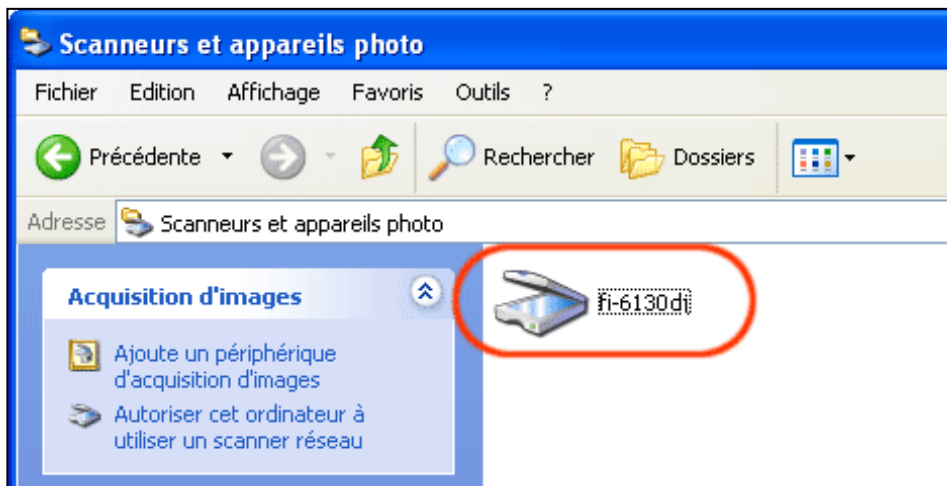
Scanneurs et appareils photo

Fichier Edition Affichage Favoris Outils ?

Précédente Rechercher Dossiers

Adresse Scanneurs et appareils photo

Acquisition d'images

Ajoute un périphérique d'acquisition d'images

Autoriser cet ordinateur à utiliser un scanner réseau

fi-6130dj